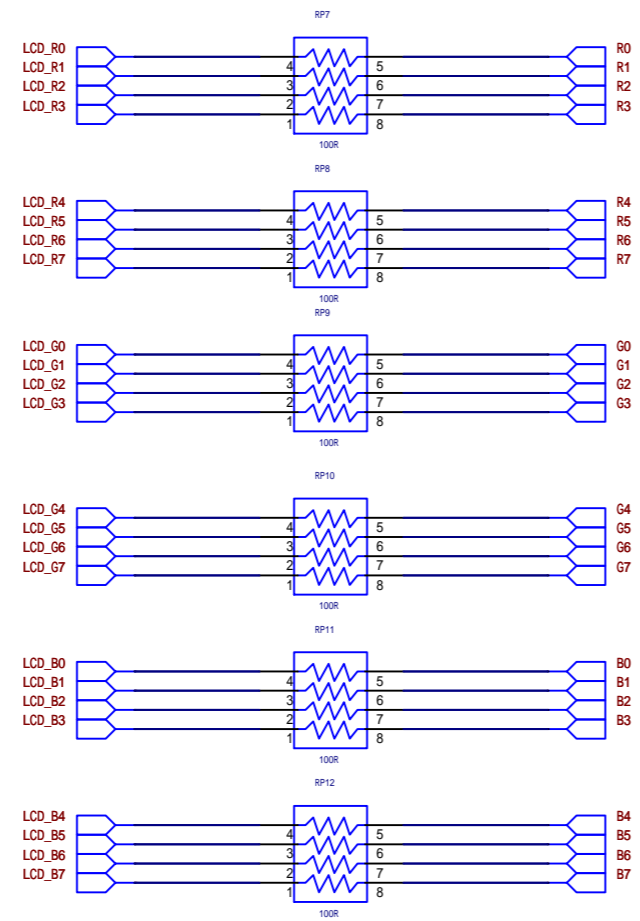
RP7

LCD_R0
LCD_R1
LCD_R2
LCD_R3

4
3
2
1

5
6
7
8

R0
R1
R2
R3

100R

RP8

LCD_R4
LCD_R5
LCD_R6
LCD_R7

4
3
2
1

5
6
7
8

R4
R5
R6
R7

100R

RP9

LCD_G0
LCD_G1
LCD_G2
LCD_G3

4
3
2
1

5
6
7
8

G0
G1
G2
G3

100R

RP10

LCD_G4
LCD_G5
LCD_G6
LCD_G7

4
3
2
1

5
6
7
8

G4
G5
G6
G7

100R

RP11

LCD_B0
LCD_B1
LCD_B2
LCD_B3

4
3
2
1

5
6
7
8

B0
B1
B2
B3

100R

RP12

LCD_B4
LCD_B5
LCD_B6
LCD_B7

4
3
2
1

5
6
7
8

B4
B5
B6
B7

100R